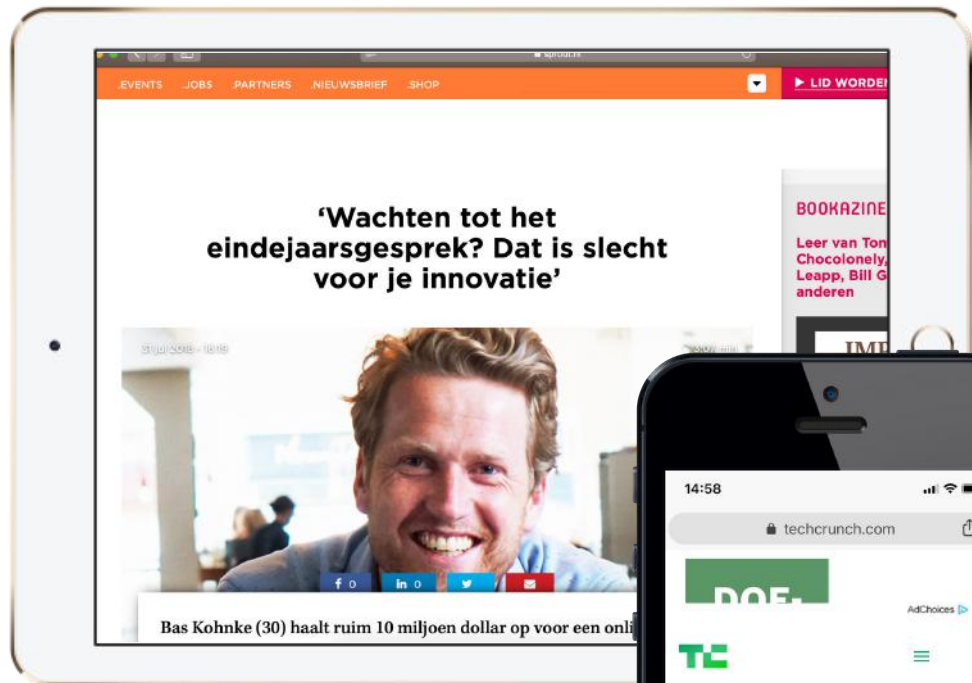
sprout.nl

.EVENTS .JOBS .PARTNERS .NIEUWSBRIEF .SHOP

▶ LID WORDEN

'Wachten tot het eindejaarsgesprek? Dat is slecht voor je innovatie'

31 juli 2018 - 18:19

f 0 in 0

Bas Kohnke (30) haalt ruim 10 miljoen dollar op voor een onl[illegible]

BOOKAZINE

Leer van Ton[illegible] Chocolonely, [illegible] Leapp, Bill G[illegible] anderen

14:58

techcrunch.com

AdChoices

TC